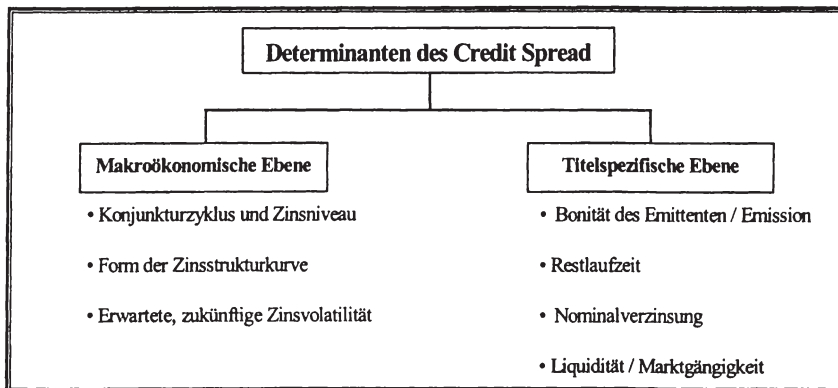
Determinanten des Credit Spread

Makroökonomische Ebene

• Konjunkturzyklus und Zinsniveau

• Form der Zinsstrukturkurve

• Erwartete, zukünftige Zinsvolatilität

Titelspezifische Ebene

• Bonität des Emittenten / Emission

• Restlaufzeit

• Nominalverzinsung

• Liquidität / Marktgängigkeit